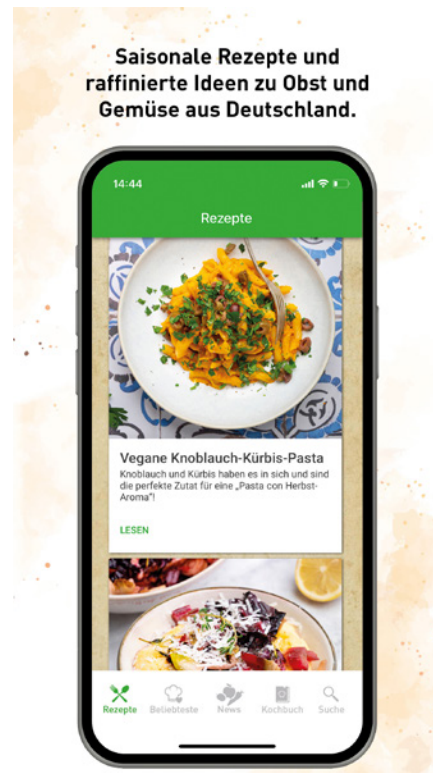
Saisonale Rezepte und raffinierte Ideen zu Obst und Gemüse aus Deutschland.

14:44

Rezepte

Vegane Knoblauch-Kürbis-Pasta

Knoblauch und Kürbis haben es in sich und sind die perfekte Zutat für eine „Pasta con Herbst-Aroma"!

LESEN

Rezepte Beliebteste News Kochbuch Suche